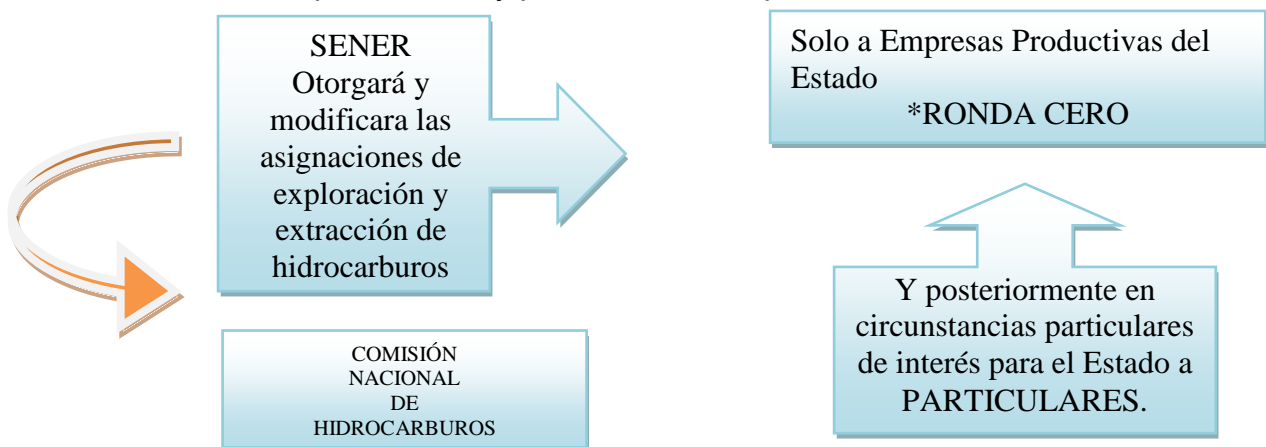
SENER
Otorgará y modificara las asignaciones de exploración y extracción de hidrocarburos

Solo a Empresas Productivas del Estado
*RONDA CERO

COMISIÓN NACIONAL DE HIDROCARBUROS

Y posteriormente en circunstancias particulares de interés para el Estado a PARTICULARES.